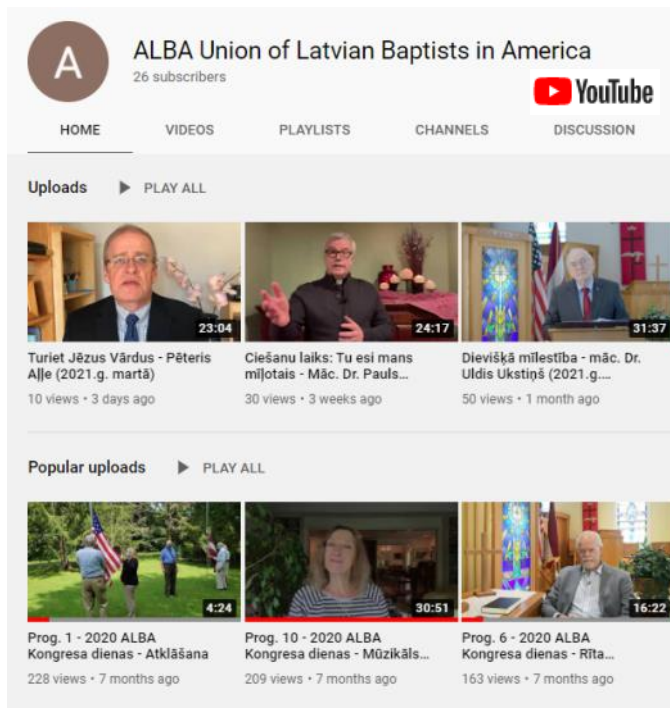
A

ALBA Union of Latvian Baptists in America
26 subscribers

YouTube

HOME VIDEOS PLAYLISTS CHANNELS DISCUSSION

Uploads PLAY ALL

23:04
Turiet Jēzus Vārdus - Pēteris Aļļe (2021.g. martā)
10 views • 3 days ago

24:17
Ciešanu laiks: Tu esi mans mīļotais - Māc. Dr. Pauls...
30 views • 3 weeks ago

31:37
Dievišķā mīlestība - māc. Dr. Uldis Ukstiņš (2021.g....
50 views • 1 month ago

Popular uploads PLAY ALL

4:24
Prog. 1 - 2020 ALBA Kongresa dienas - Atklāšana
228 views • 7 months ago

30:51
Prog. 10 - 2020 ALBA Kongresa dienas - Mūzikāls...
209 views • 7 months ago

16:22
Prog. 6 - 2020 ALBA Kongresa dienas - Rīta...
163 views • 7 months ago